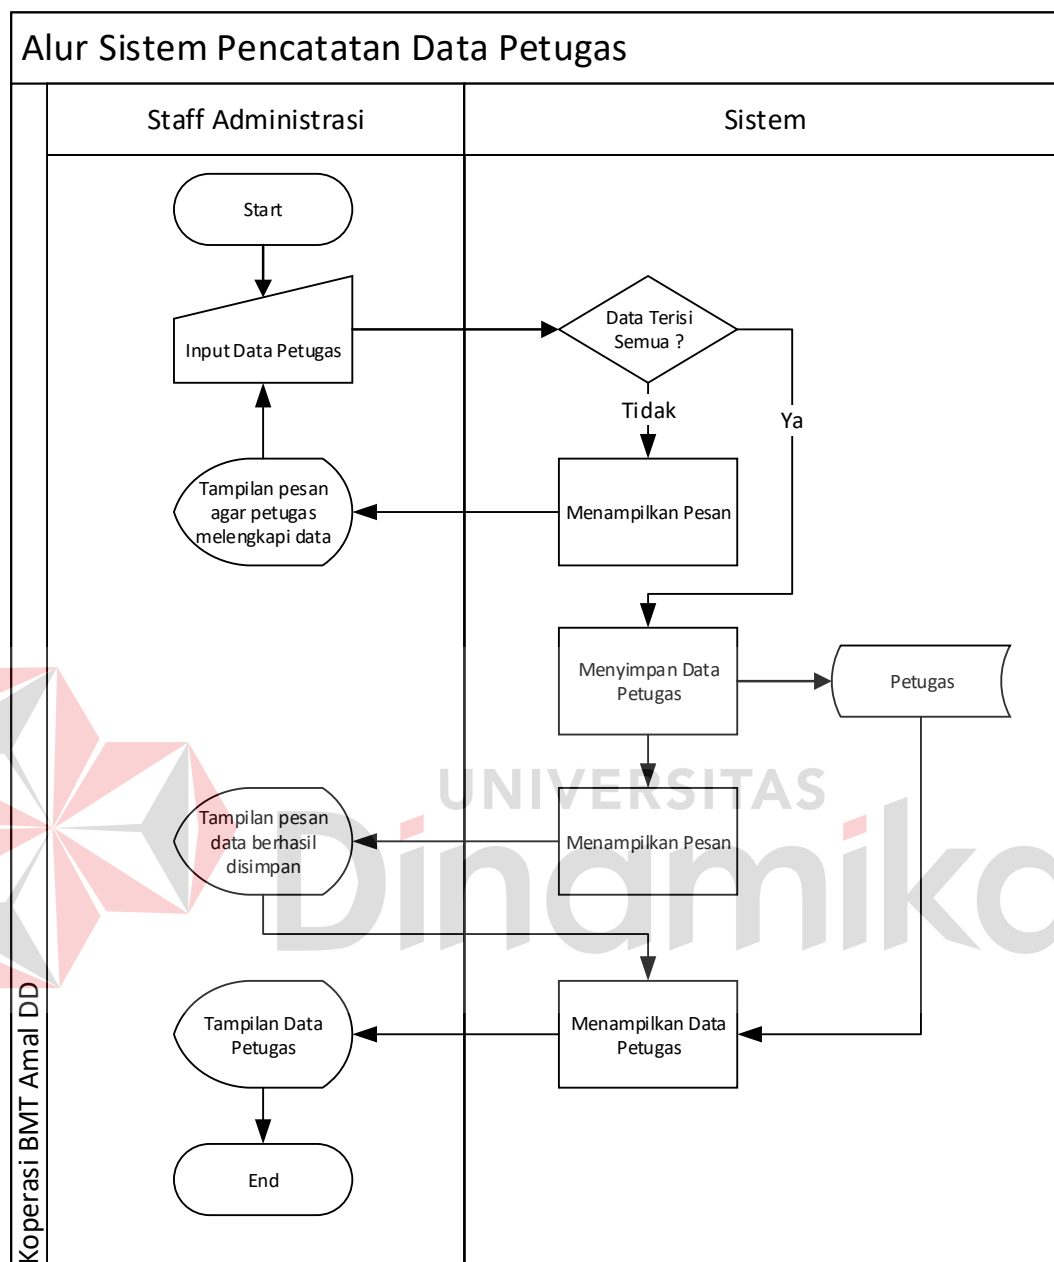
Alur Sistem Pencatatan Data Petugas

Koperasi BMT Amal DD

Staff Administrasi

Sistem

Start

Input Data Petugas

Data Terisi Semua ?

Tidak

Ya

Tampilan pesan agar petugas melengkapi data

Menampilkan Pesan

Menyimpan Data Petugas

Petugas

UNIVERSITAS Dinamika

Tampilan pesan data berhasil disimpan

Menampilkan Pesan

Tampilan Data Petugas

Menampilkan Data Petugas

End